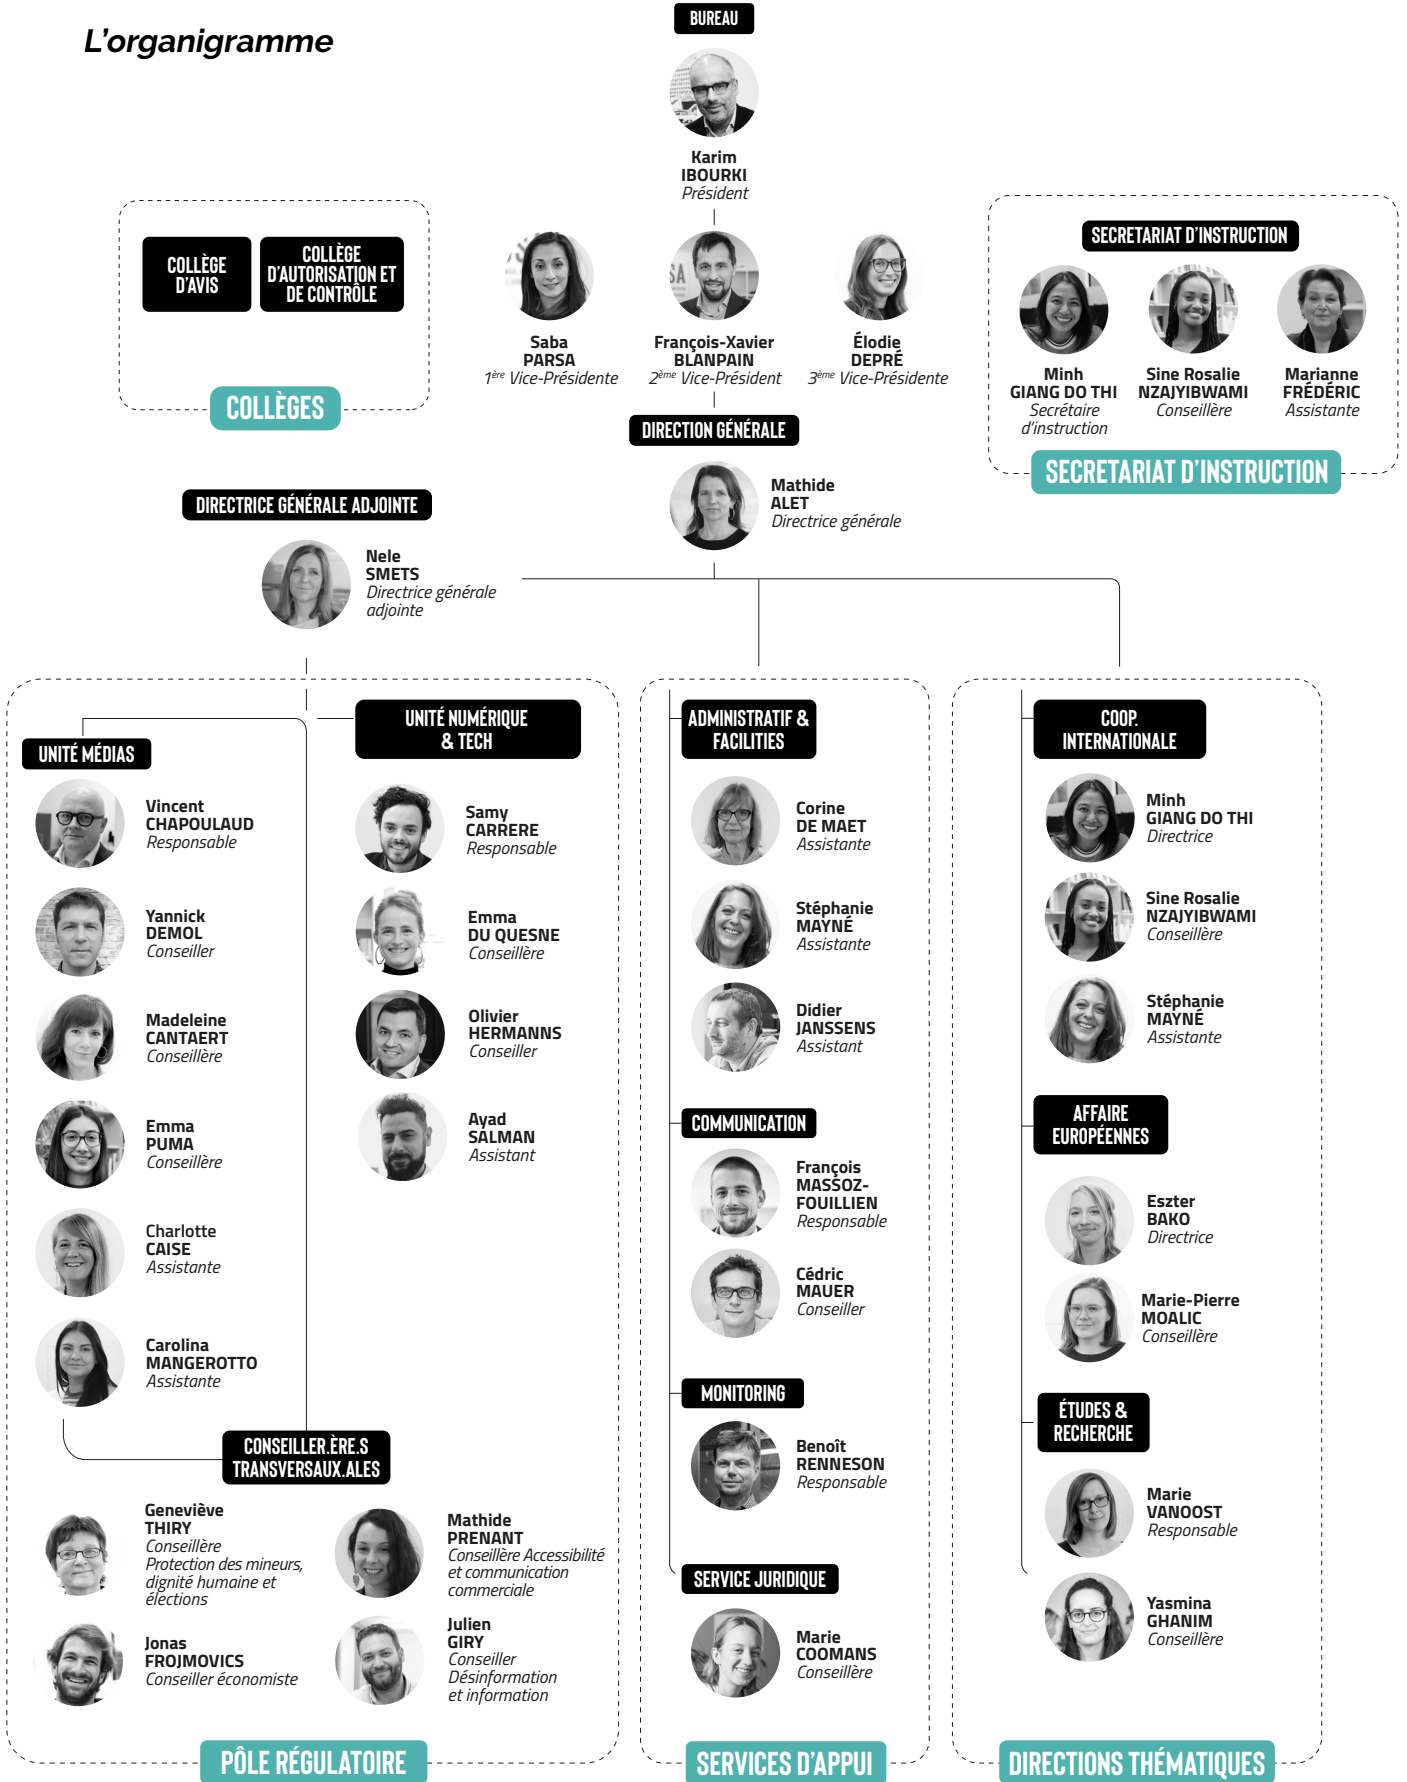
L'organigramme

BUREAU

Karim
IBOURKI
Président

Saba
PARSA
1ère Vice-Présidente

François-Xavier
BLANPAIN
2ème Vice-Président

Élodie
DEPRÉ
3ème Vice-Présidente

COLLÈGE D'AVIS

COLLÈGE D'AUTORISATION ET DE CONTRÔLE

COLLÈGES

SECRETARIAT D'INSTRUCTION

Minh
GIANG DO THI
Secrétaire d'instruction

Sine Rosalie
NZAJYIBWAMI
Conseillère

Marianne
FRÉDÉRIC
Assistante

SECRETARIAT D'INSTRUCTION

DIRECTION GÉNÉRALE

Mathide
ALET
Directrice générale

DIRECTRICE GÉNÉRALE ADJOINTE

Nele
SMETS
Directrice générale adjointe

UNITÉ MÉDIAS

Vincent
CHAPOULAUD
Responsable

Yannick
DEMOL
Conseiller

Madeleine
CANTAERT
Conseillère

Emma
PUMA
Conseillère

Charlotte
CAISE
Assistante

Carolina
MANGEROTTO
Assistante

UNITÉ NUMÉRIQUE & TECH

Samy
CARRERE
Responsable

Emma
DU QUESNE
Conseillère

Olivier
HERMANNS
Conseiller

Ayad
SALMAN
Assistant

CONSEILLER.ÈRE.S TRANSVERSAUX.ALES

Geneviève
THIRY
Conseillère
Protection des mineurs, dignité humaine et élections

Mathide
PRENANT
Conseillère Accessibilité et communication commerciale

Jonas
FROJMOVICS
Conseiller économiste

Julien
GIRY
Conseiller
Désinformation et information

PÔLE RÉGULATOIRE

ADMINISTRATIF & FACILITIES

Corine
DE MAET
Assistante

Stéphanie
MAYNÉ
Assistante

Didier
JANSSENS
Assistant

COMMUNICATION

François
MASSOZ-FOUILLIEN
Responsable

Cédric
MAUER
Conseiller

MONITORING

Benoît
RENNESON
Responsable

SERVICE JURIDIQUE

Marie
COOMANS
Conseillère

SERVICES D'APPUI

COOP. INTERNATIONALE

Minh
GIANG DO THI
Directrice

Sine Rosalie
NZAJYIBWAMI
Conseillère

Stéphanie
MAYNÉ
Assistante

AFFAIRE EUROPÉENNES

Eszter
BAKO
Directrice

Marie-Pierre
MOALIC
Conseillère

ÉTUDES & RECHERCHE

Marie
VANOOST
Responsable

Yasmina
GHANIM
Conseillère

DIRECTIONS THÉMATIQUES